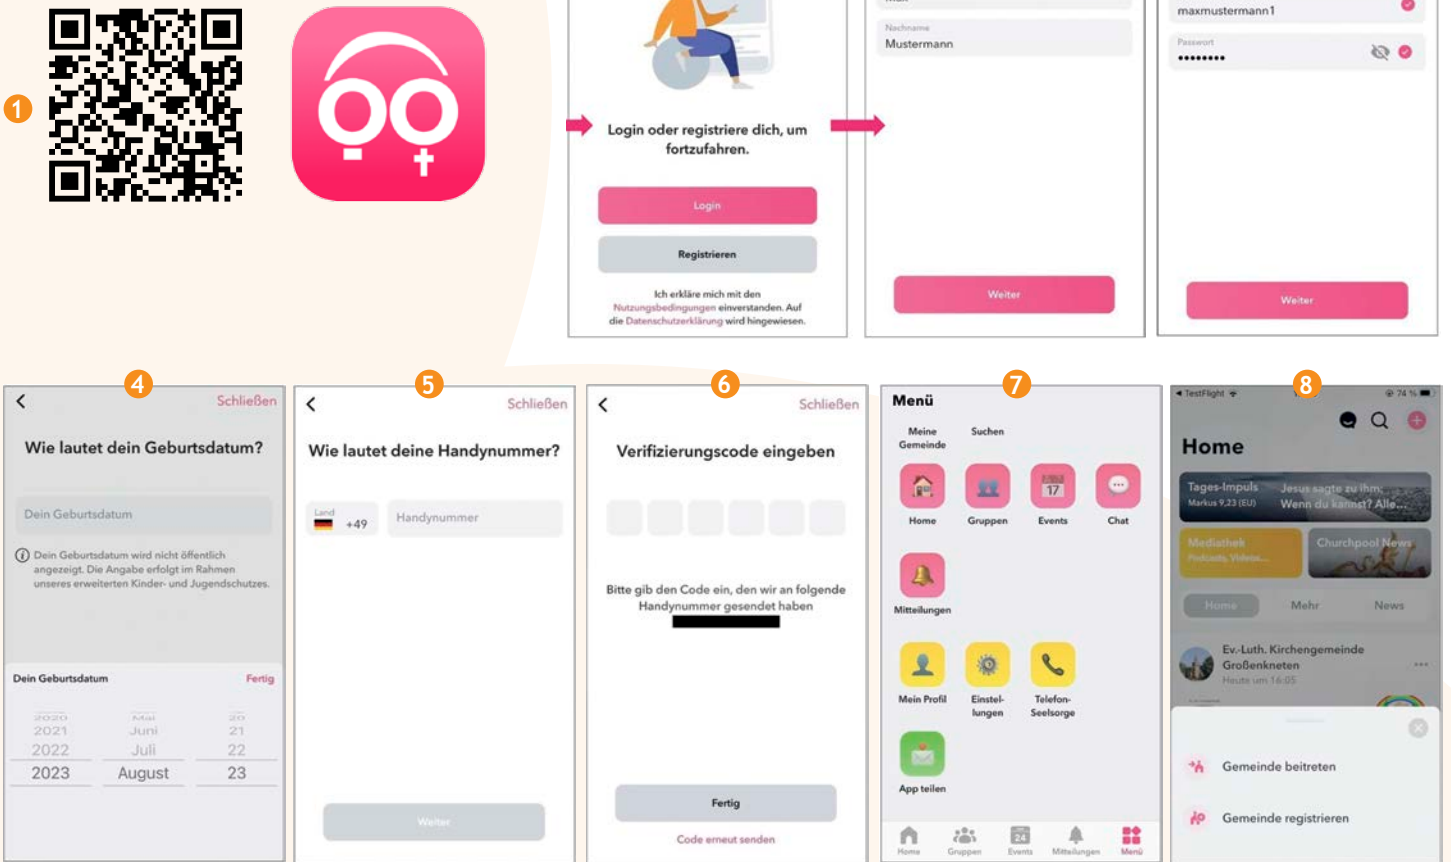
1

Login oder registriere dich, um fortzufahren.

Login

Registrieren

Ich erkläre mich mit den Nutzungsbedingungen einverstanden. Auf die Datenschutzerklärung wird hingewiesen.

Nachname
Mustermann

Weiter

maxmustermann1

Passwort
••••••••

Weiter

4

Schließen

Wie lautet dein Geburtsdatum?

Dein Geburtsdatum

Dein Geburtsdatum wird nicht öffentlich angezeigt. Die Angabe erfolgt im Rahmen unseres erweiterten Kinder- und Jugendschutzes.

Dein Geburtsdatum Fertig

| 2020 | Mai | 20 |
|---|---|---|
| 2021 | Juni | 21 |
| 2022 | Juli | 22 |
| 2023 | August | 23 |

5

Schließen

Wie lautet deine Handynummer?

Land
+49

Handynummer

Weiter

6

Schließen

Verifizierungscode eingeben

Bitte gib den Code ein, den wir an folgende Handynummer gesendet haben

Fertig

Code erneut senden

7

Menü

Meine Gemeinde

Suchen

Home Gruppen Events Chat

Mitteilungen

Mein Profil Einstellungen Telefon-Seelsorge

App teilen

Home Gruppen Events Mitteilungen Menü

8

TestFlight 74 %

Home

Tages-Impuls
Markus 9,23 (EU)
Jesus sagte zu ihm: Wenn du kannst? Alle...

Mediathek
Podcasts, Videos...

Churchpool News

Home Mehr News

Ev.-Luth. Kirchengemeinde Großenkneten
Heute um 16:05

Gemeinde beitreten

Gemeinde registrieren